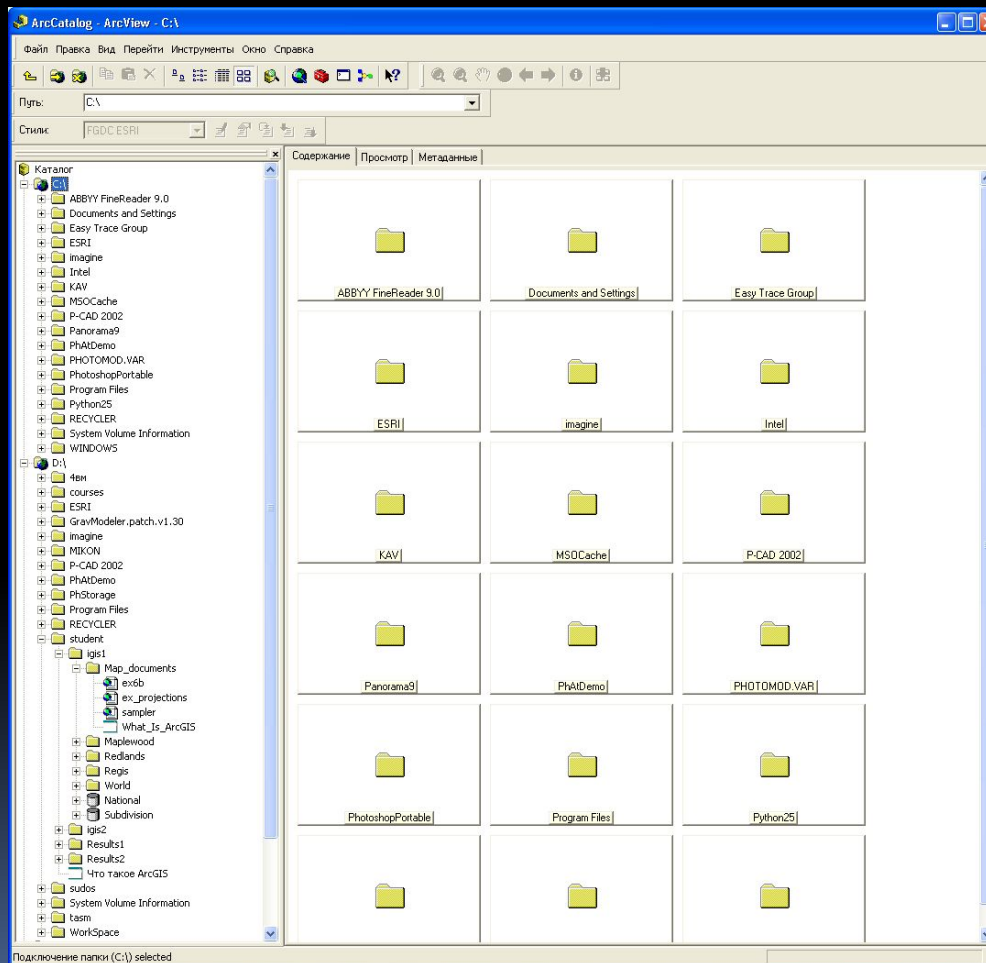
ArcCatalog - ArcView - C:\

Файл Правка Вид Перейти Инструменты Окно Справка

Путь: C:\

Стиль: FGDC ESRI

Каталог
C:\
ABBYY FineReader 9.0
Documents and Settings
Easy Trace Group
ESRI
imagine
Intel
KAV
MSOCache
P-CAD 2002
Panorama9
PhAtDemo
PHOTOMOD.VAR
PhotoshopPortable
Program Files
Python25
RECYCLER
System Volume Information
WINDOWS
D:\
4вм
courses
ESRI
GravModeler.patch.v1.30
imagine
MIKON
P-CAD 2002
PhAtDemo
PhStorage
Program Files
RECYCLER
student
igis1
Map_documents
ex6b
ex_projections
sampler
What_Is_ArcGIS
Maplewood
Redlands
Regis
World
National
Subdivision
igis2
Results1
Results2
Что такое ArcGIS
sudos
System Volume Information
tasm
WorkSpace

Содержание | Просмотр | Метаданные

ABBYY FineReader 9.0
Documents and Settings
Easy Trace Group
ESRI
imagine
Intel
KAV
MSOCache
P-CAD 2002
Panorama9
PhAtDemo
PHOTOMOD.VAR
PhotoshopPortable
Program Files
Python25

Подключение папки (C:\) selected